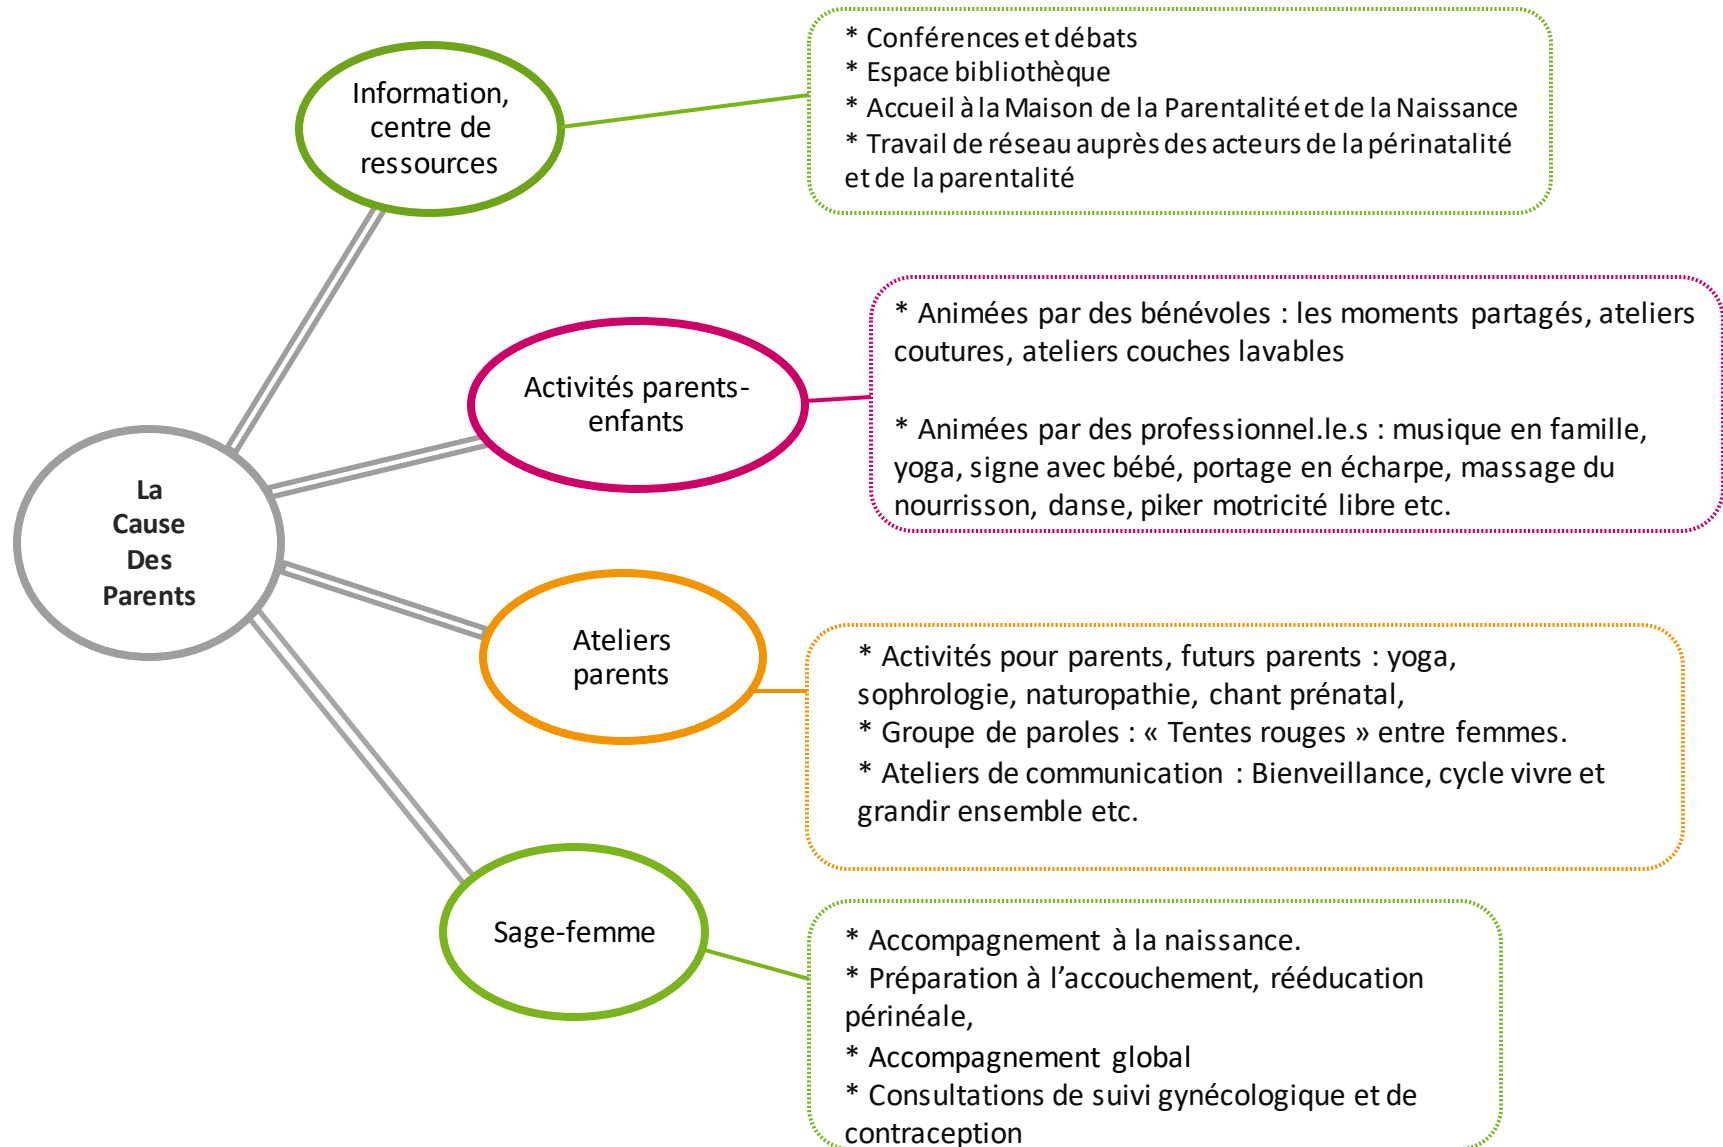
La Cause Des Parents

Information, centre de ressources

* Conférences et débats
* Espace bibliothèque
* Accueil à la Maison de la Parentalité et de la Naissance
* Travail de réseau auprès des acteurs de la périnatalité et de la parentalité

Activités parents-enfants

* Animées par des bénévoles : les moments partagés, ateliers coutures, ateliers couches lavables

* Animées par des professionnel.le.s : musique en famille, yoga, signe avec bébé, portage en écharpe, massage du nourrisson, danse, piker motricité libre etc.

Ateliers parents

* Activités pour parents, futurs parents : yoga, sophrologie, naturopathie, chant prénatal,
* Groupe de paroles : « Tentes rouges » entre femmes.
* Ateliers de communication : Bienveillance, cycle vivre et grandir ensemble etc.

Sage-femme

* Accompagnement à la naissance.
* Préparation à l'accouchement, rééducation périnéale,
* Accompagnement global
* Consultations de suivi gynécologique et de contraception